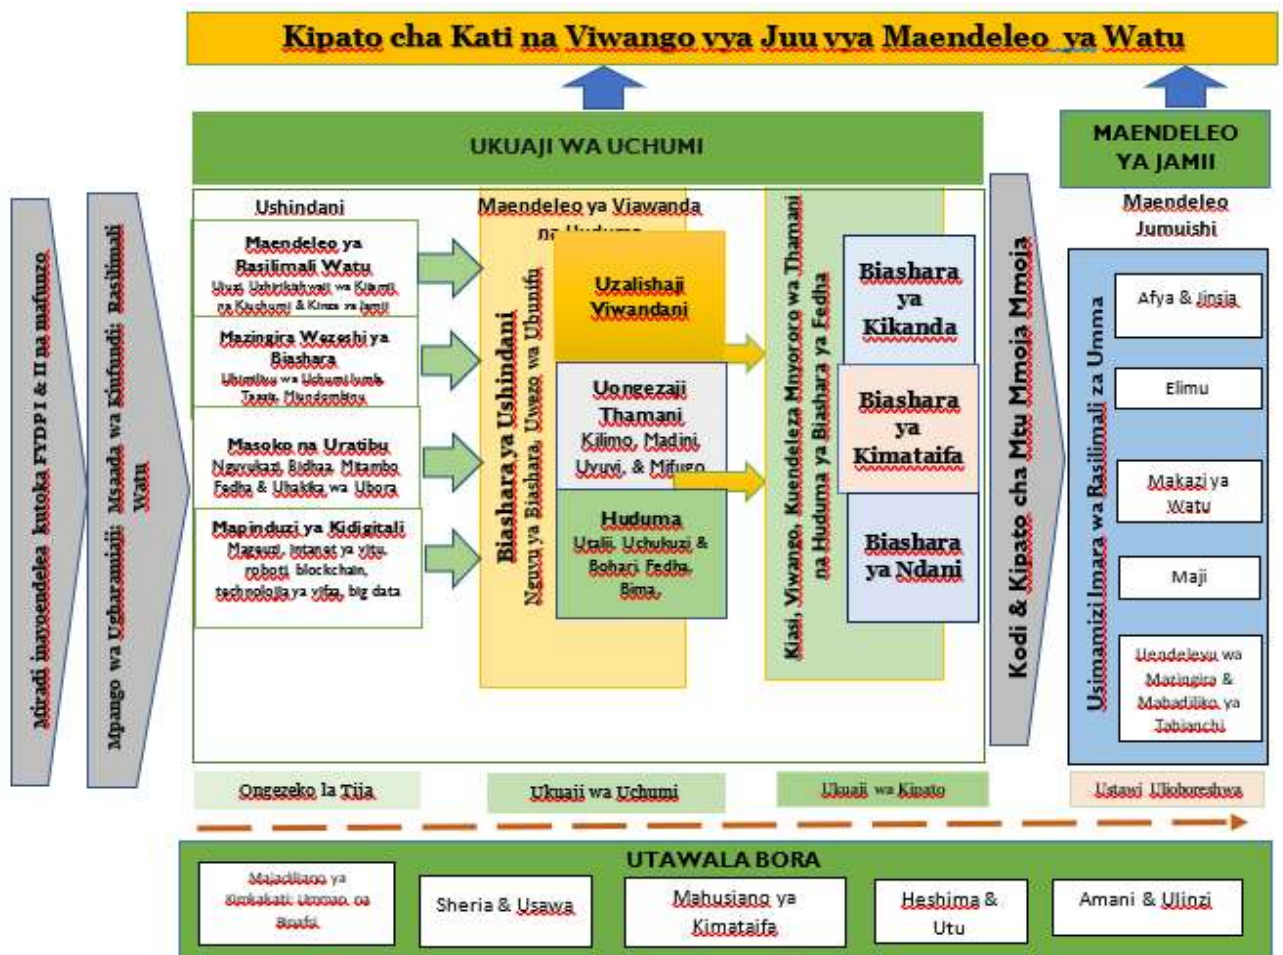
Kipato cha Kati na Viwango vya Juu vya Maendeleo ya Watu

UKUAJI WA UCHUMI

MAENDELEO YA JAMII

Miradi inayoendelea kutoka FYDP I & II na mafunzo

Mpango wa Ugharamiaji; Msaada wa Kiufundi; Rasilimali Watu

Ushindani

Maendeleo ya Rasilimali Watu
Ujuzi, Ushirikishwaji wa Kiuchumi na Kuchumi & Kinga ya Jamii

Mazingira Wezeshi ya Biashara
Ubunifu wa Ushamilishaji, Teknolojia, Mipangomiji

Masoko na Uratibu
Nguvukazi, Bidhaa, Mitambo, Fedha & Uhakika wa Ubora

Mapinduzi ya Kidigitali
Magari, intaneti ya vitu, roboti, blockchain, teknolojia ya vifaa, big data

Maendeleo ya Viwanda na Huduma

Biashara ya Ushindani
Nguvu ya Biashara, Uwezo wa Ubunifu

Uzalishaji Viwandani

Uongezaji Thamani
Kilimo, Madini, Uvuvi, & Mifugo

Huduma
Utalii, Uchukuzi & Bohari, Fedha, Bima,

Kasi, Viwango, Kuendeleza Mnyororo wa Thamani na Huduma ya Biashara ya Fedha

Biashara ya Kikanda

Biashara ya Kimataifa

Biashara ya Ndani

Kodi & Kipato cha Mtu Mmoja Mmoja

Maendeleo Jumuishi

Usimamizi Imara wa Rasilimali za Umma

Afya & Jinsia

Elimu

Makazi ya Watu

Maji

Uendelevu wa Mazingira & Mabadiliko ya Tabianchi

Ongezeko la Tija

Ukuaji wa Uchumi

Ukuaji wa Kipato

Ustawi Ulioboreshwa

UTAWALA BORA

Majadiliano ya Kimkakati: Umma na Binafsi

Sheria & Usawa

Mahusiano ya Kimataifa

Heshima & Utu

Amani & Ulinzi